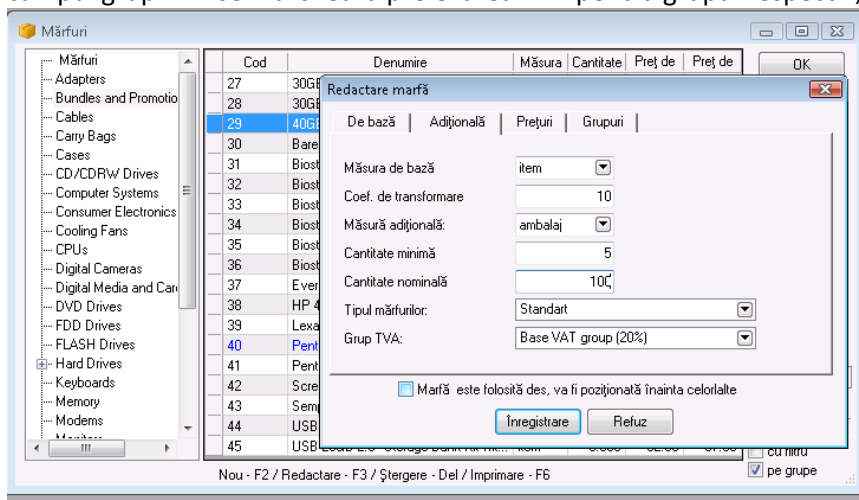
Mărfuri

Mărfuri
Adapters
Bundles and Promotio
Cables
Carry Bags
Cases
CD/CDRW Drives
Computer Systems
Consumer Electronics
Cooling Fans
CPUs
Digital Cameras
Digital Media and Car
DVD Drives
FDD Drives
FLASH Drives
Hard Drives
Keyboards
Memory
Modems
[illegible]

| Cod | Denumire | Măsura | Cantitate | Preț de | Preț de |
|---|---|---|---|---|---|
| 27 | 30GE | | | | |
| 28 | 30GE | | | | |
| 29 | 40GE | | | | |
| 30 | Bare | | | | |
| 31 | Biost | | | | |
| 32 | Biost | | | | |
| 33 | Biost | | | | |
| 34 | Biost | | | | |
| 35 | Biost | | | | |
| 36 | Biost | | | | |
| 37 | Ever | | | | |
| 38 | HP 4 | | | | |
| 39 | Lexa | | | | |
| 40 | Pent | | | | |
| 41 | Pent | | | | |
| 42 | Scre | | | | |
| 43 | Semp | | | | |
| 44 | USB | | | | |
| 45 | USB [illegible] | | | | |

OK

Redactare marfă

De bază | Adițională | Prețuri | Grupuri

Măsura de bază: item
Coef. de transformare: 10
Măsură adițională: ambalaj
Cantitate minimă: 5
Cantitate nominală: 100
Tipul mărfurilor: Standart
Grup TVA: Base VAT group (20%)

Marfă este folosită des, va fi poziționată înainta celorlalte

Înregistrare
Refuz

cu filtru
pe grupe

Nou - F2 / Redactare - F3 / Ștergere - Del / Imprimare - F6